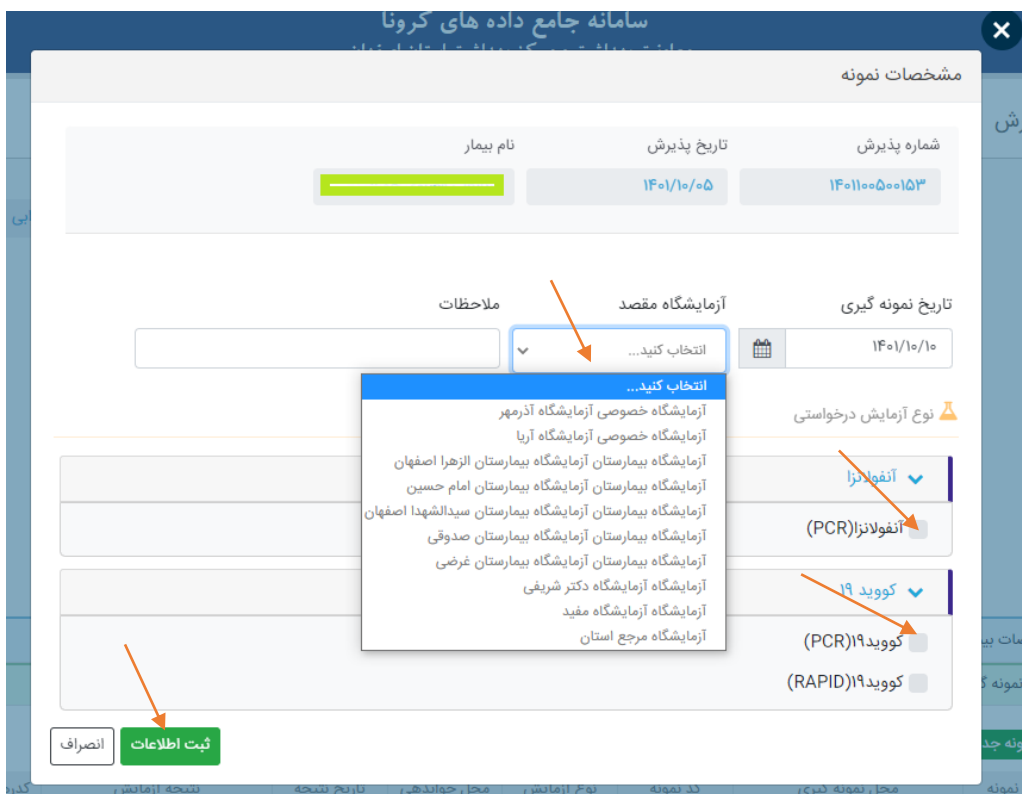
سامانه جامع داده های کرونا

مشخصات نمونه

شماره پذیرش
۱۴۰۱۱۰۰۵۰۰۱۵۳

تاریخ پذیرش
۱۴۰۱/۱۰/۰۵

نام بیمار

تاریخ نمونه گیری
۱۴۰۱/۱۰/۱۰

آزمایشگاه مقصد
انتخاب کنید...

ملاحظات

انتخاب کنید...
آزمایشگاه خصوصی آزمایشگاه آذرمهر
آزمایشگاه خصوصی آزمایشگاه آریا
آزمایشگاه بیمارستان آزمایشگاه بیمارستان الزهرا اصفهان
آزمایشگاه بیمارستان آزمایشگاه بیمارستان امام حسین
آزمایشگاه بیمارستان آزمایشگاه بیمارستان سیدالشهدا اصفهان
آزمایشگاه بیمارستان آزمایشگاه بیمارستان صدوقی
آزمایشگاه بیمارستان آزمایشگاه بیمارستان غرضی
آزمایشگاه آزمایشگاه دکتر شریفی
آزمایشگاه آزمایشگاه مفید
آزمایشگاه مرجع استان

نوع آزمایش درخواستی

آنفولانزا
آنفولانزا(PCR)

کووید ۱۹
کووید۱۹(PCR)
کووید۱۹(RAPID)

ثبت اطلاعات
انصراف